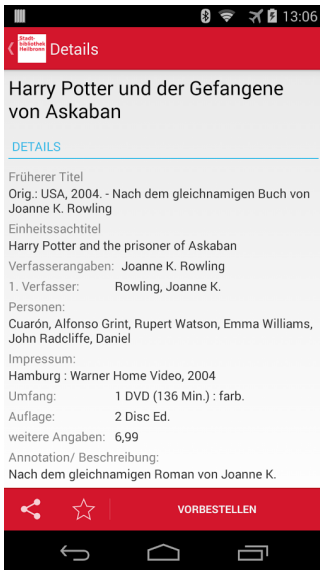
13:06

Stadt-bibliothek Heilbronn Details

Harry Potter und der Gefangene von Askaban

DETAILS

Früherer Titel
Orig.: USA, 2004. - Nach dem gleichnamigen Buch von Joanne K. Rowling

Einheitssachtitel
Harry Potter and the prisoner of Askaban

Verfasserangaben: Joanne K. Rowling

1. Verfasser: Rowling, Joanne K.

Personen:
Cuarón, Alfonso Grint, Rupert Watson, Emma Williams, John Radcliffe, Daniel

Impressum:
Hamburg : Warner Home Video, 2004

Umfang: 1 DVD (136 Min.) : farb.

Auflage: 2 Disc Ed.

weitere Angaben: 6,99

Annotation/ Beschreibung:
Nach dem gleichnamigen Roman von Joanne K.

VORBESTELLEN